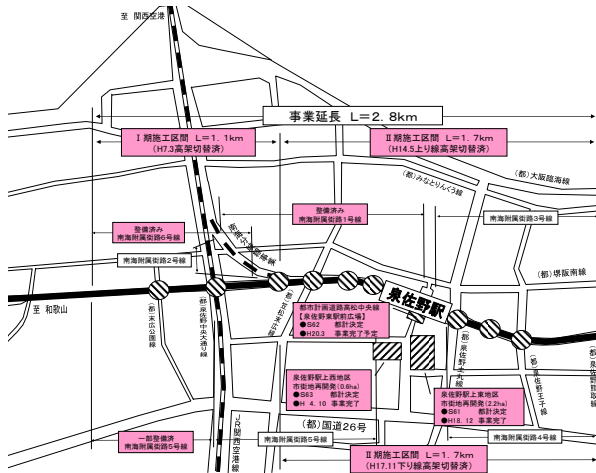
至 関西空港

事業延長 L＝2.8km

Ⅰ期施工区間 L＝1.1km
(H7.3高架切替済)

Ⅱ期施工区間 L＝1.7km
(H14.5上り線高架切替済)

(都)みなとりんくう線

(都)大阪臨海線

整備済み
南海附属街路1号線

南海附属街路3号線

整備済み
南海附属街路6号線

関西空港線

南海附属街路2号線

(都)堺阪南線

至 和歌山

(都)末広公園線

(都)泉佐野中央大通り線

都市計画道路高松中央線
【泉佐野東駅前広場】
●S62 都計決定
●H20.3 事業完了予定

泉佐野駅

(都)泉佐野末広線

(都)泉佐野王子線

泉佐野駅上西地区
市街地再開発(0.6ha)
●S63 都計決定
●H 4.10 事業完了

泉佐野駅上東地区
市街地再開発(2.2ha)
●S61 都計決定
●H18.12 事業完了

(都)国道26号

JR関西空港線

一部整備済
南海附属街路5号線

南海附属街路5号線

南海附属街路4号線

Ⅱ期施工区間 L＝1.7km
(H17.11下り線高架切替済)